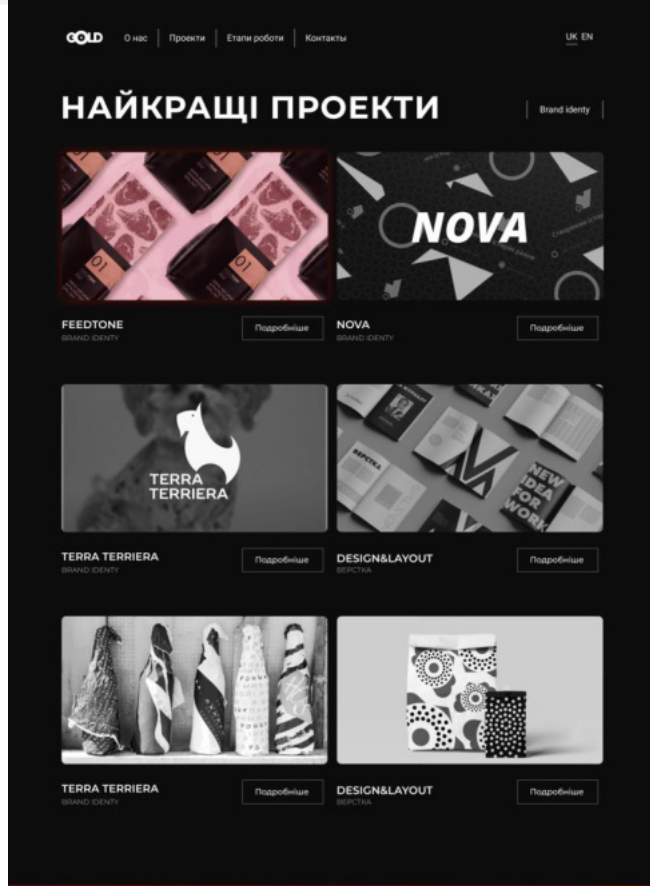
GOLD О нас | Проекти | Етапи роботи | Контакти

UK EN

НАЙКРАЩІ ПРОЕКТИ

Brand identy

NOVA

FEEDTONE
BRAND IDENTY
Подробніше

NOVA
BRAND IDENTY
Подробніше

TERRA TERRIERA

NEW IDEA FOR WORK

ВЕРСТКА

TERRA TERRIERA
BRAND IDENTY
Подробніше

DESIGN&LAYOUT
ВЕРСТКА
Подробніше

TERRA TERRIERA
BRAND IDENTY
Подробніше

DESIGN&LAYOUT
ВЕРСТКА
Подробніше